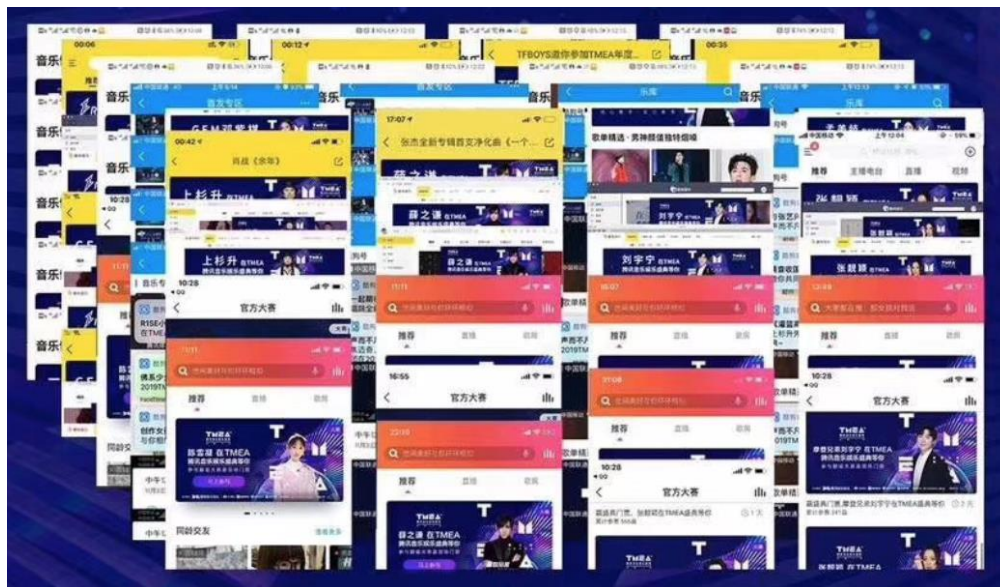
00:06
00:12
TFBOYS邀你参加TMEA年度
00:35
音乐
音乐专区
音乐
音乐
音乐
音乐
00:42
肖战《余年》
上杉升 在TMEA
上杉升 在TMEA
17:07
张杰全新专辑首支净化曲《一个
薛之谦 在TMEA
薛之谦 在TMEA
歌单精选 · 男神颜值独特倡唱
刘宇宁 在TMEA
刘宇宁 在TMEA
乐库
推荐
主播电台
直播
视频
张靓颖 在TMEA
张靓颖 在TMEA
10:28
官方大赛
推荐
直播
歌网
推荐
直播
歌网
16:55
官方大赛
推荐
直播
歌网
官方大赛
推荐
直播
歌网
10:28
官方大赛
陈雪凝 在TMEA
TMEA
薛之谦 在TMEA
TMEA
TMEA
摩登兄弟刘宇宁 在TMEA
同龄交友
中国联通
歌单精选
2019TMEA